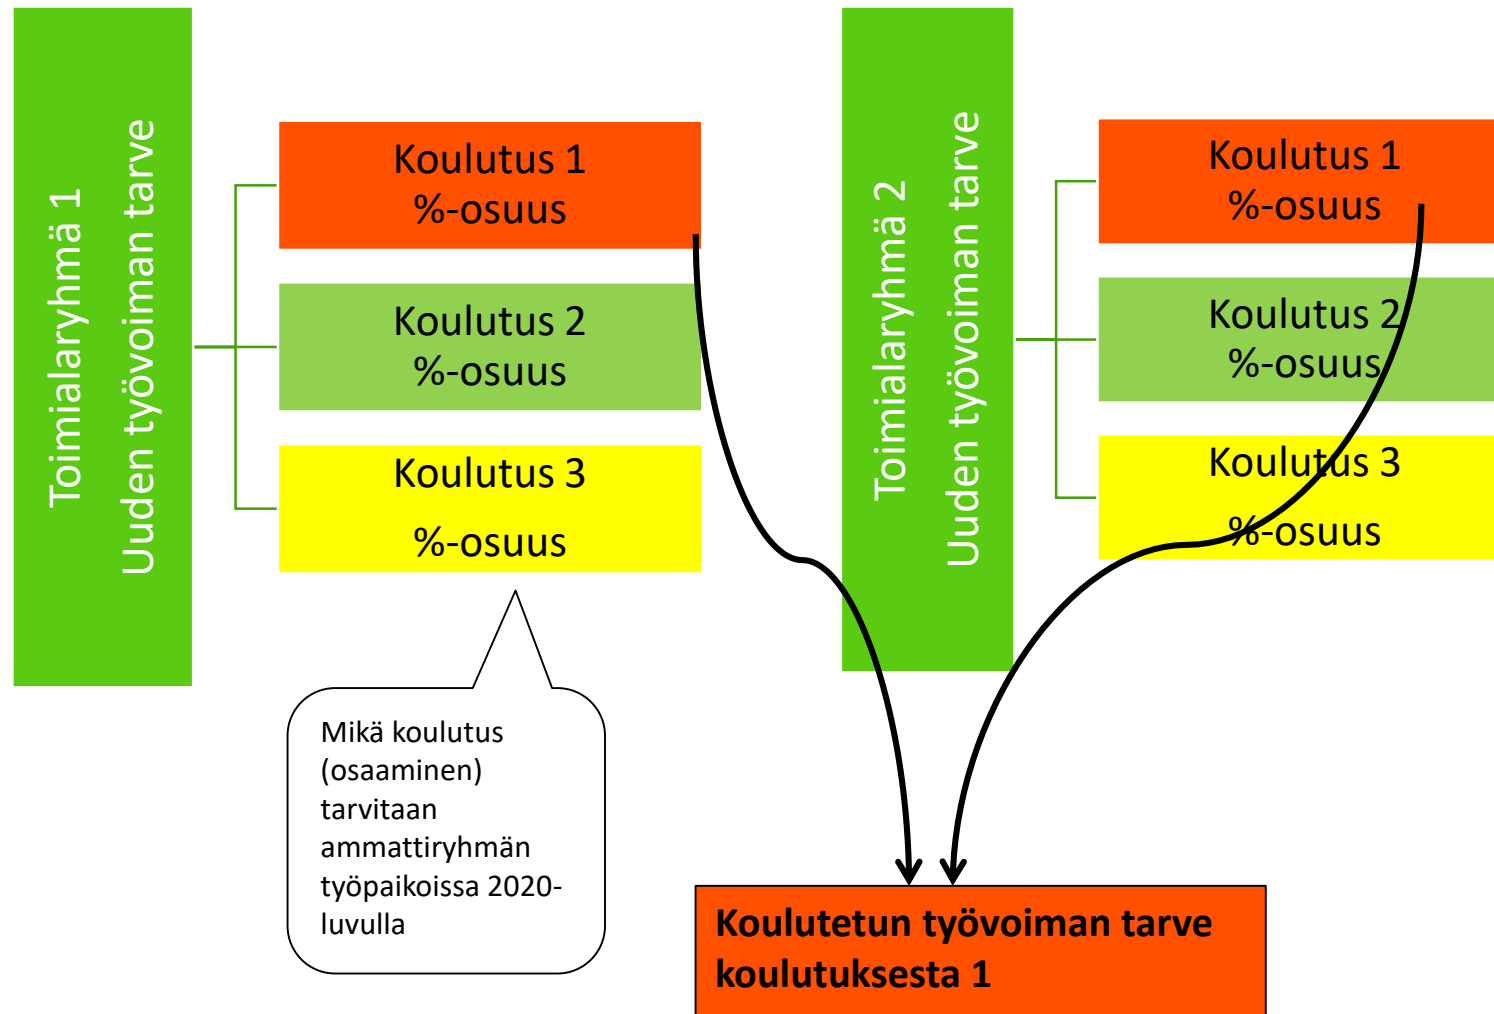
Toimialaryhmä 1
Uuden työvoiman tarve

Koulutus 1
%-osuus

Koulutus 2
%-osuus

Koulutus 3
%-osuus

Mikä koulutus (osaaminen) tarvitaan ammattiryhmän työpaikoissa 2020-luvulla

Toimialaryhmä 2
Uuden työvoiman tarve

Koulutus 1
%-osuus

Koulutus 2
%-osuus

Koulutus 3
%-osuus

Koulutetun työvoiman tarve koulutuksesta 1